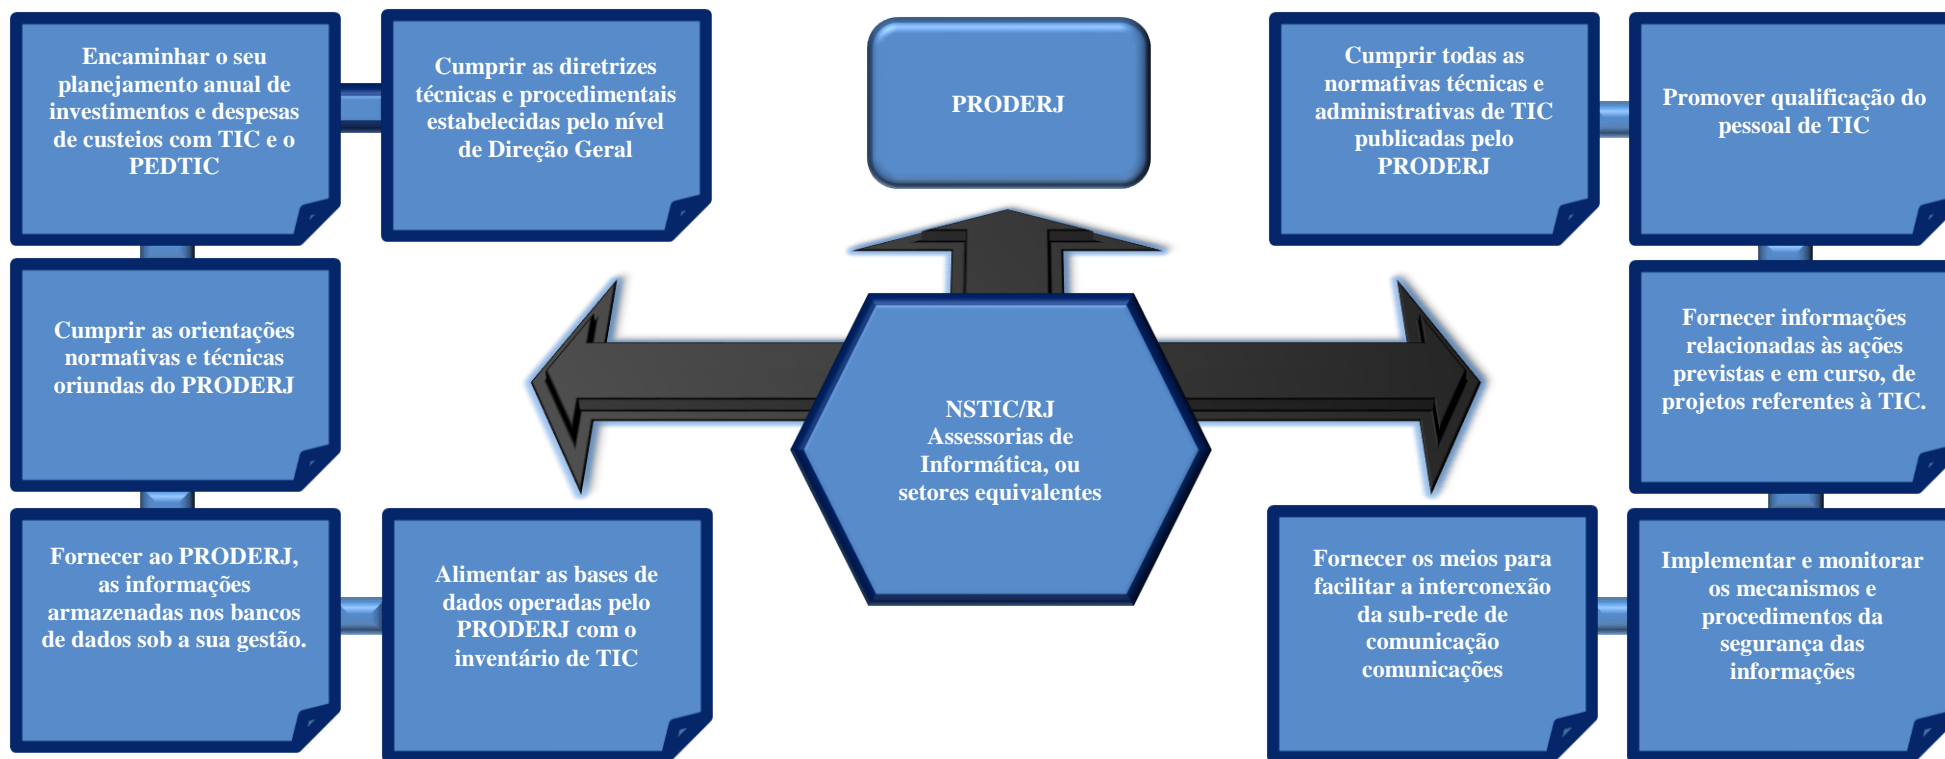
Encaminhar o seu planejamento anual de investimentos e despesas de custeios com TIC e o PEDTIC

Cumprir as diretrizes técnicas e procedimentais estabelecidas pelo nível de Direção Geral

PRODERJ

Cumprir todas as normativas técnicas e administrativas de TIC publicadas pelo PRODERJ

Promover qualificação do pessoal de TIC

Cumprir as orientações normativas e técnicas oriundas do PRODERJ

NSTIC/RJ
Assessorias de Informática, ou setores equivalentes

Fornecer informações relacionadas às ações previstas e em curso, de projetos referentes à TIC.

Fornecer ao PRODERJ, as informações armazenadas nos bancos de dados sob a sua gestão.

Alimentar as bases de dados operadas pelo PRODERJ com o inventário de TIC

Fornecer os meios para facilitar a interconexão da sub-rede de comunicação comunicações

Implementar e monitorar os mecanismos e procedimentos da segurança das informações